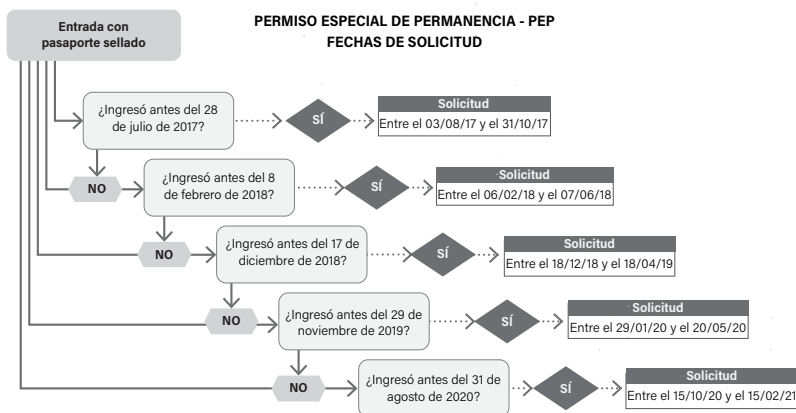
Entrada con pasaporte sellado

PERMISO ESPECIAL DE PERMANENCIA - PEP
FECHAS DE SOLICITUD

¿Ingresó antes del 28 de julio de 2017?
SÍ
Solicitud
Entre el 03/08/17 y el 31/10/17

NO
¿Ingresó antes del 8 de febrero de 2018?
SÍ
Solicitud
Entre el 06/02/18 y el 07/06/18

NO
¿Ingresó antes del 17 de diciembre de 2018?
SÍ
Solicitud
Entre el 18/12/18 y el 18/04/19

NO
¿Ingresó antes del 29 de noviembre de 2019?
SÍ
Solicitud
Entre el 29/01/20 y el 20/05/20

NO
¿Ingresó antes del 31 de agosto de 2020?
SÍ
Solicitud
Entre el 15/10/20 y el 15/02/21